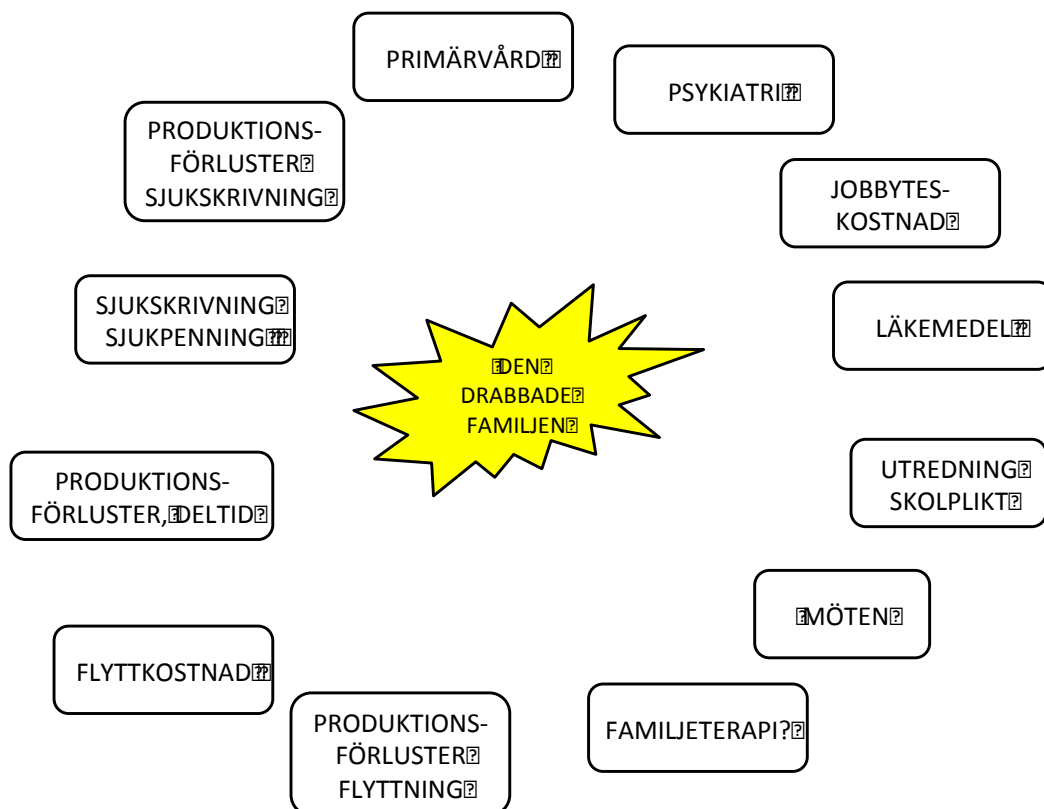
PRIMÄRVÅRD

PSYKIATRI

PRODUKTIONS-FÖRLUSTER SJUKSKRIVNING

JOBBYTES-KOSTNAD

SJUKSKRIVNING SJUKPENNING

LÄKEMEDEL

DEN DRABBADE FAMILJEN

UTREDNING SKOLPLIKT

PRODUKTIONS-FÖRLUSTER, DELTID

MÖTEN

FLYTTKOSTNAD

FAMILJETERAPI?

PRODUKTIONS-FÖRLUSTER FLYTTNING